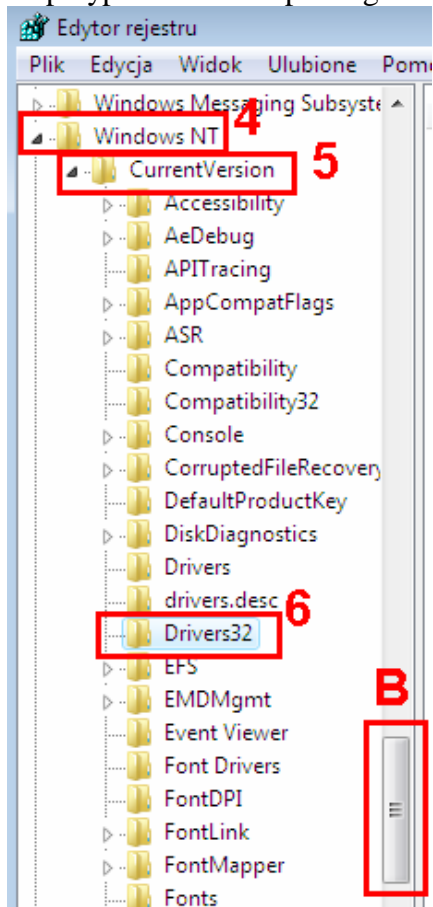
Edytor rejestru

Plik Edycja Widok Ulubione Pom

Windows Messaging Subsyste

Windows NT 4

CurrentVersion 5

Accessibility

AeDebug

APITracing

AppCompatFlags

ASR

Compatibility

Compatibility32

Console

CorruptedFileRecovery

DefaultProductKey

DiskDiagnostics

Drivers

drivers.desc

Drivers32 6

EFS

EMDMgmt

Event Viewer

Font Drivers

FontDPI

FontLink

FontMapper

Fonts

B